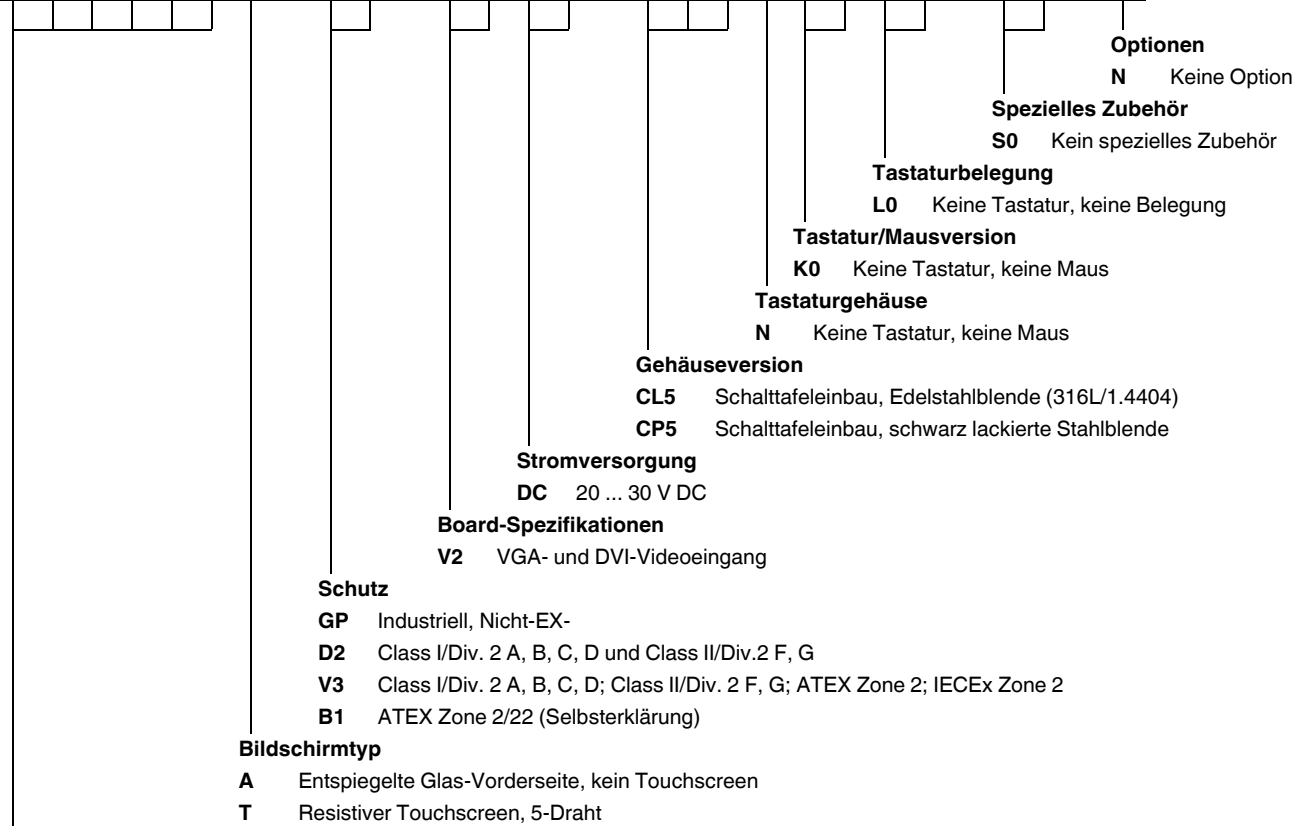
Optionen

N Keine Option

Spezielles Zubehör

S0 Kein spezielles Zubehör

Tastaturbelegung

L0 Keine Tastatur, keine Belegung

Tastatur/Mausversion

K0 Keine Tastatur, keine Maus

Tastaturgehäuse

N Keine Tastatur, keine Maus

Gehäuseversion

CL5 Schalttafeleinbau, Edelstahlblende (316L/1.4404)

CP5 Schalttafeleinbau, schwarz lackierte Stahlblende

Stromversorgung

DC 20 ... 30 V DC

Board-Spezifikationen

V2 VGA- und DVI-Videoeingang

Schutz

GP Industriell, Nicht-EX-

D2 Class I/Div. 2 A, B, C, D und Class II/Div.2 F, G

V3 Class I/Div. 2 A, B, C, D; Class II/Div. 2 F, G; ATEX Zone 2; IECEx Zone 2

B1 ATEX Zone 2/22 (Selbsterklärung)

Bildschirmtyp

A Entspiegelte Glas-Vorderseite, kein Touchscreen

T Resistiver Touchscreen, 5-Draht